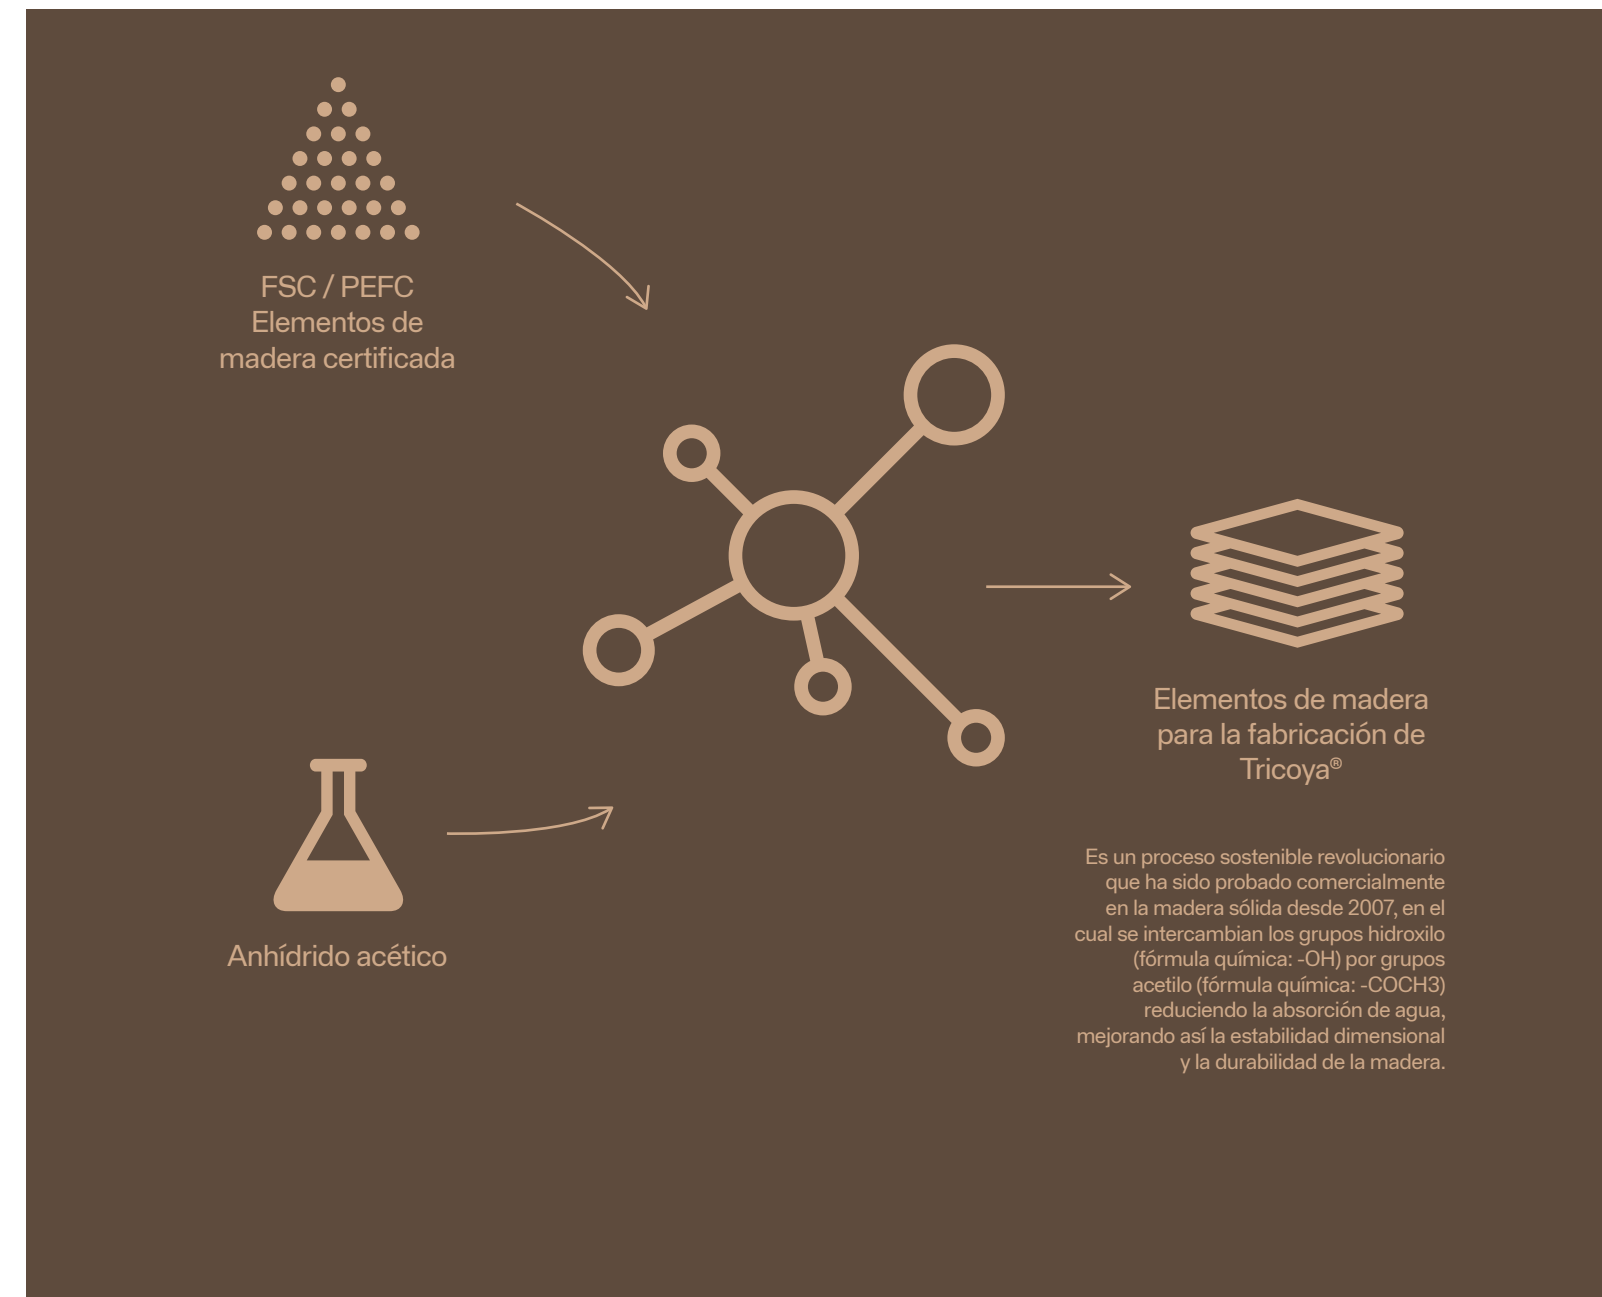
FSC / PEFC
Elementos de
madera certificada

Anhídrido acético

Elementos de madera
para la fabricación de
Tricoya®

Es un proceso sostenible revolucionario que ha sido probado comercialmente en la madera sólida desde 2007, en el cual se intercambian los grupos hidroxilo (fórmula química: -OH) por grupos acetilo (fórmula química: -COCH3) reduciendo la absorción de agua, mejorando así la estabilidad dimensional y la durabilidad de la madera.